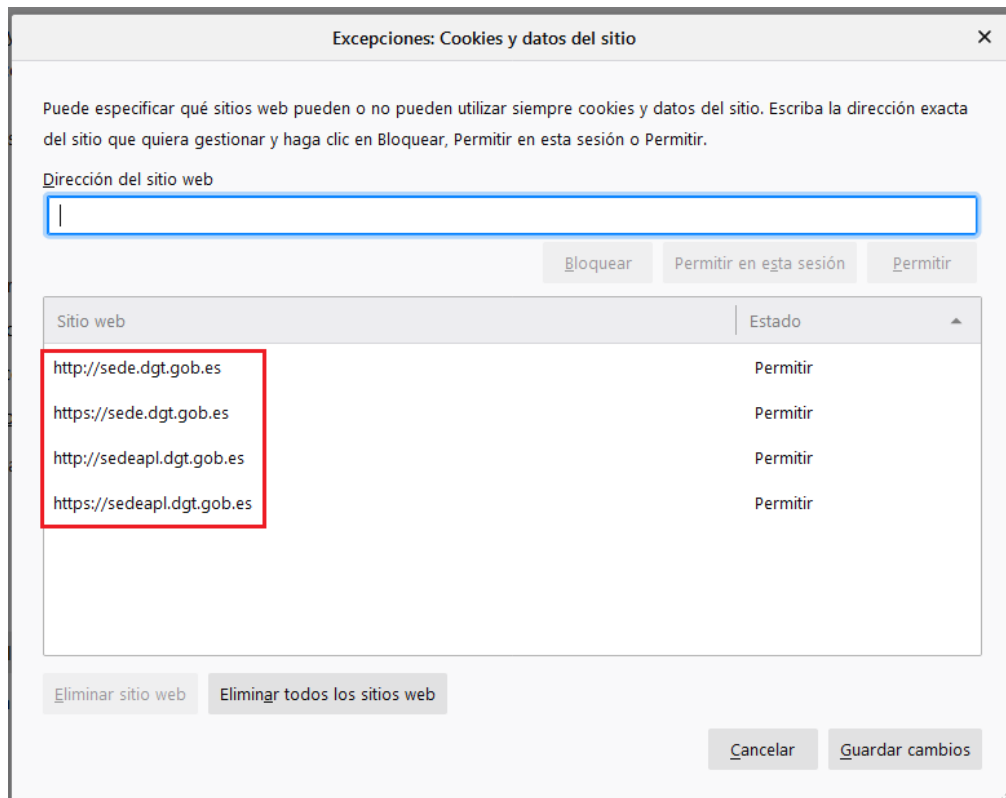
Excepciones: Cookies y datos del sitio

×

Puede especificar qué sitios web pueden o no pueden utilizar siempre cookies y datos del sitio. Escriba la dirección exacta del sitio que quiera gestionar y haga clic en Bloquear, Permitir en esta sesión o Permitir.

Dirección del sitio web

Bloquear | Permitir en esta sesión | Permitir

| Sitio web | Estado |
|---|---|
| http://sede.dgt.gob.es | Permitir |
| https://sede.dgt.gob.es | Permitir |
| http://sedeapl.dgt.gob.es | Permitir |
| https://sedeapl.dgt.gob.es | Permitir |

Eliminar sitio web | Eliminar todos los sitios web

Cancelar | Guardar cambios